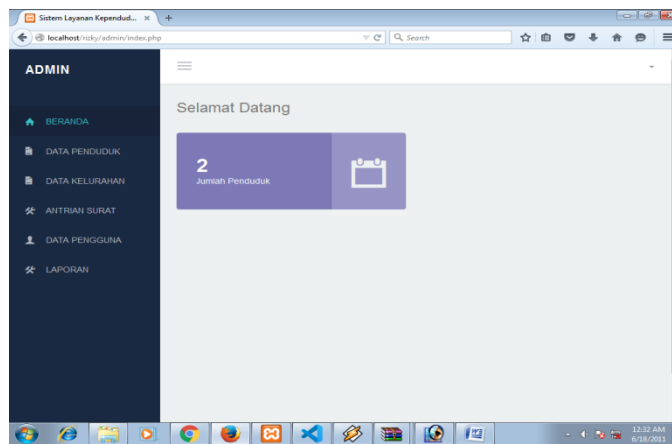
Sistem Layanan Kependud...
localhost/ricky/admin/index.php
Search

ADMIN

BERANDA
DATA PENDUDUK
DATA KELURAHAN
ANTRIAN SURAT
DATA PENGGUNA
LAPORAN

Selamat Datang

2
Jumlah Penduduk

12:32 AM
6/18/2018